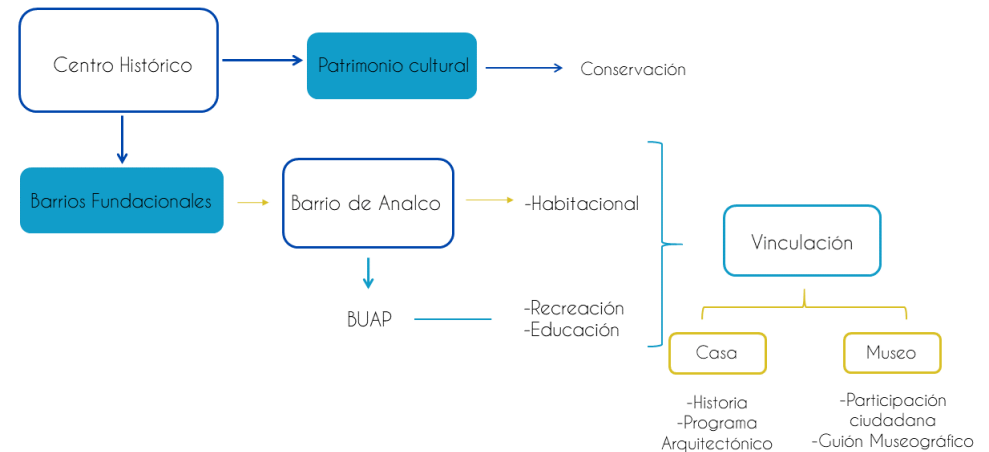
Centro Histórico

Patrimonio cultural

Conservación

Barrios Fundacionales

Barrio de Analco

-Habitacional

Vinculación

BUAP

-Recreación
-Educación

Casa

Museo

-Historia
-Programa Arquitectónico

-Participación ciudadana
-Guión Museográfico